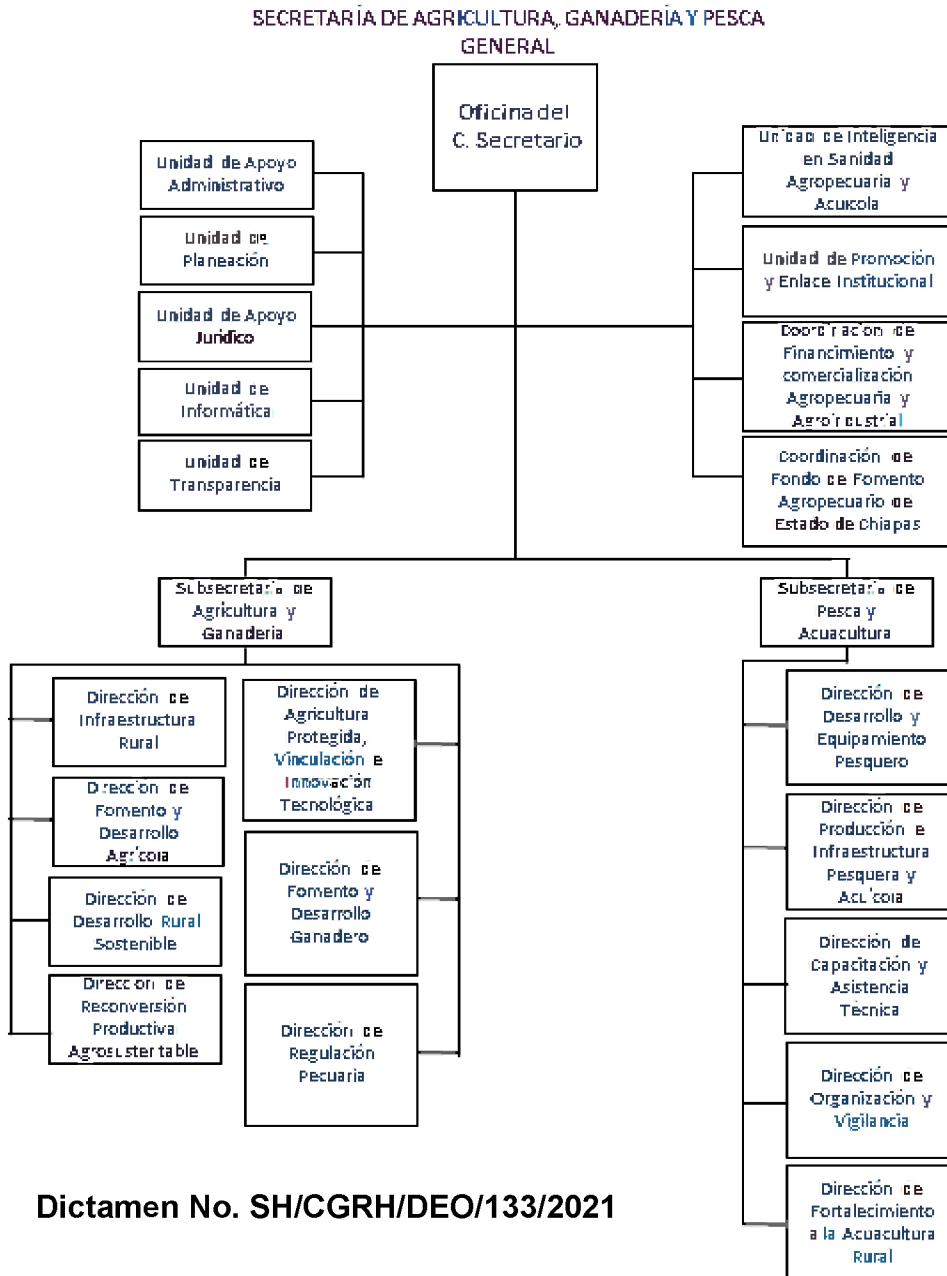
SECRETARÍA DE AGRICULTURA, GANADERÍA Y PESCA
GENERAL

Oficina del C. Secretario

Unidad de Apoyo Administrativo

Unidad de Planeación

Unidad de Apoyo Jurídico

Unidad de Informática

Unidad de Transparencia

Unidad de Inteligencia en Sanidad Agropecuaria y Acuícola

Unidad de Promoción y Enlace Institucional

Coordinación de Financiamiento y comercialización Agropecuaria y Agroindustrial

Coordinación de Fondo de Fomento Agropecuario del Estado de Chiapas

Subsecretaría de Agricultura y Ganadería

Dirección de Infraestructura Rural

Dirección de Fomento y Desarrollo Agrícola

Dirección de Desarrollo Rural Sostenible

Dirección de Reconversión Productiva Agrosustentable

Dirección de Agricultura Protegida, Vinculación e Innovación Tecnológica

Dirección de Fomento y Desarrollo Ganadero

Dirección de Regulación Pecuaria

Subsecretaría de Pesca y Acuacultura

Dirección de Desarrollo y Equipamiento Pesquero

Dirección de Producción e Infraestructura Pesquera y Acuícola

Dirección de Capacitación y Asistencia Técnica

Dirección de Organización y Vigilancia

Dirección de Fortalecimiento a la Acuacultura Rural

Dictamen No. SH/CGRH/DEO/133/2021